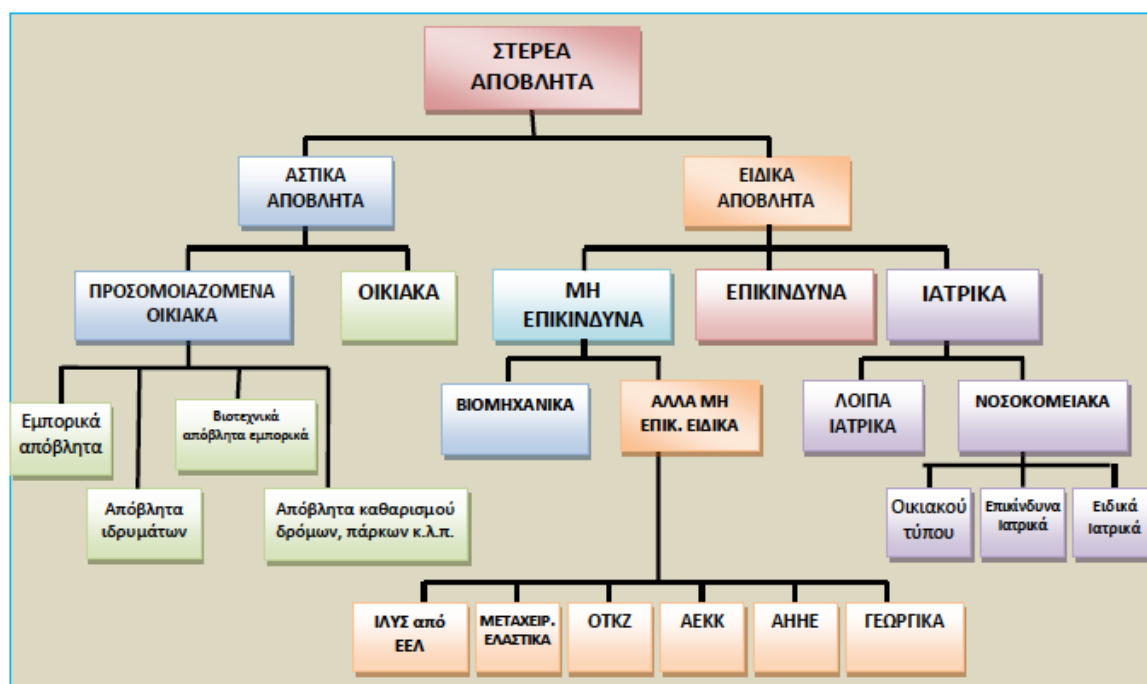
ΣΤΕΡΕΑ ΑΠΟΒΛΗΤΑ

ΑΣΤΙΚΑ ΑΠΟΒΛΗΤΑ

ΕΙΔΙΚΑ ΑΠΟΒΛΗΤΑ

ΠΡΟΣΟΜΟΙΑΖΟΜΕΝΑ ΟΙΚΙΑΚΑ

ΟΙΚΙΑΚΑ

ΜΗ ΕΠΙΚΙΝΔΥΝΑ

ΕΠΙΚΙΝΔΥΝΑ

ΙΑΤΡΙΚΑ

Εμπορικά απόβλητα

Βιοτεχνικά απόβλητα εμπορικά

Απόβλητα ιδρυμάτων

Απόβλητα καθαρισμού δρόμων, πάρκων κ.λ.π.

ΒΙΟΜΗΧΑΝΙΚΑ

ΑΛΛΑ ΜΗ ΕΠΙΚ. ΕΙΔΙΚΑ

ΛΟΙΠΑ ΙΑΤΡΙΚΑ

ΝΟΣΟΚΟΜΕΙΑΚΑ

Οικιακού τύπου

Επικίνδυνα Ιατρικά

Ειδικά Ιατρικά

ΙΛΥΣ από ΕΕΛ

ΜΕΤΑΧΕΙΡ. ΕΛΑΣΤΙΚΑ

ΟΤΚΖ

ΑΕΚΚ

ΑΗΗΕ

ΓΕΩΡΓΙΚΑ